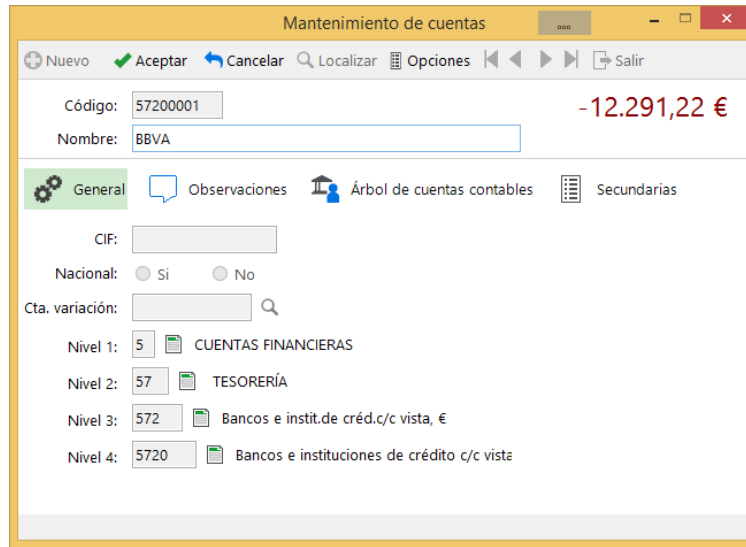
Mantenimiento de cuentas

Nuevo Aceptar Cancelar Localizar Opciones Salir

Código: 57200001
Nombre: BBVA

-12.291,22 €

General Observaciones Árbol de cuentas contables Secundarias

CIF:
Nacional: Si No
Cta. variación:

Nivel 1: 5 CUENTAS FINANCIERAS
Nivel 2: 57 TESORERÍA
Nivel 3: 572 Bancos e instit.de créd.c/c vista, €
Nivel 4: 5720 Bancos e instituciones de crédito c/c vista